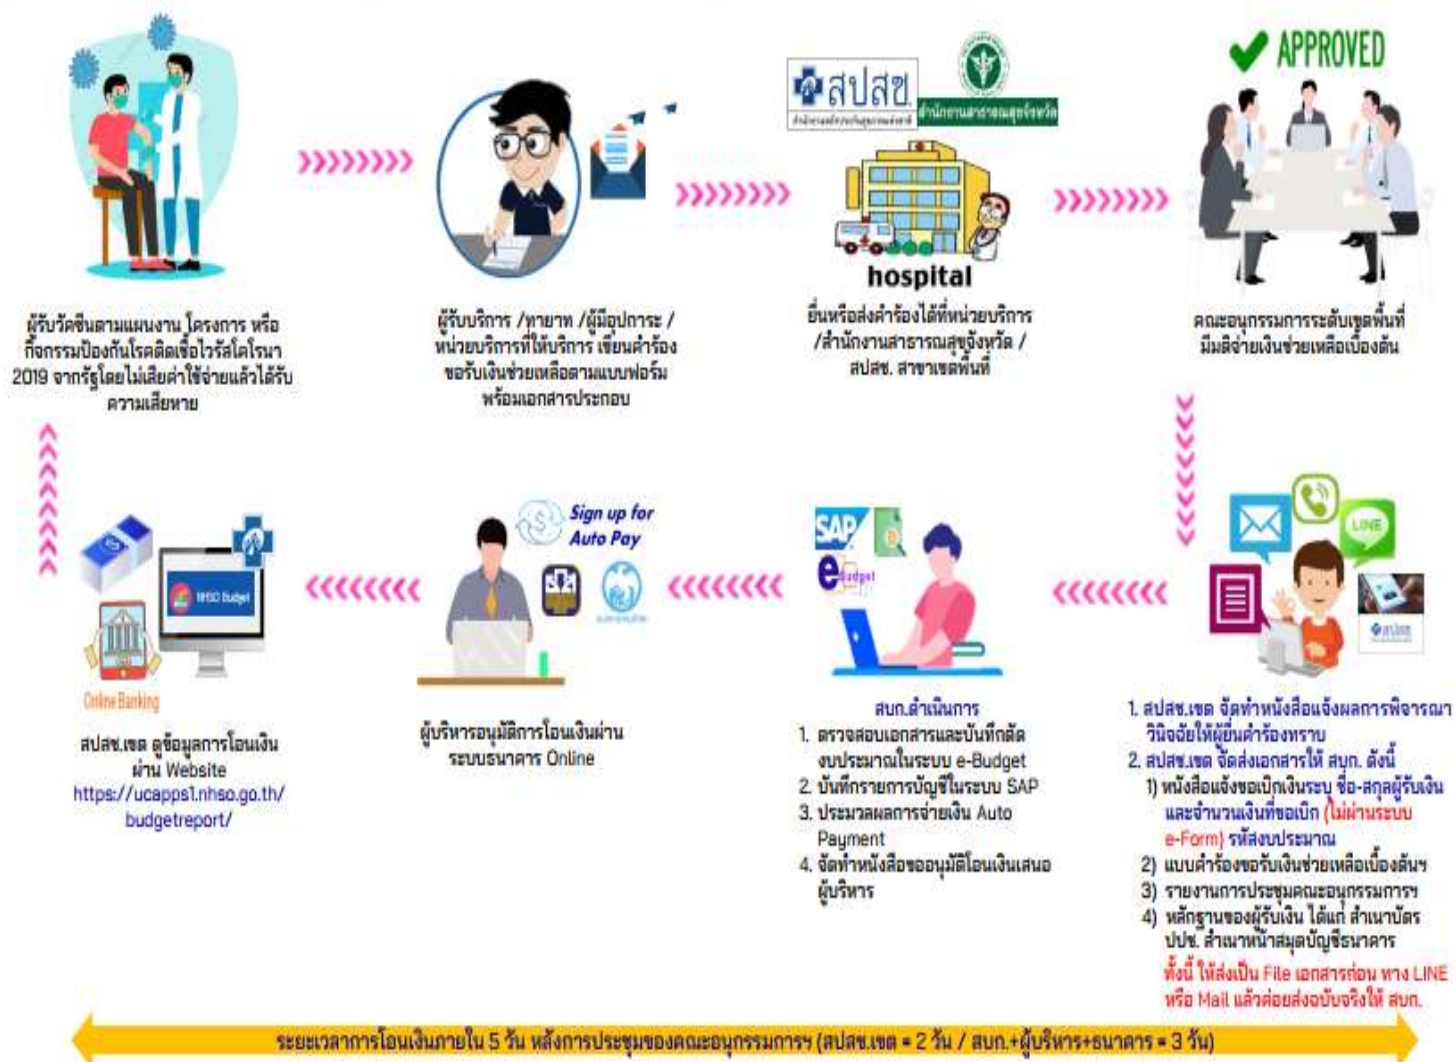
APPROVED

สปสช

สำนักงานสาธารณสุขจังหวัด

hospital

ผู้รับวัคซีนตามแผนงาน โครงการ หรือกิจกรรมป้องกันโรคติดเชื้อไวรัสโคโรนา 2019 จากรัฐโดยไม่เสียค่าใช้จ่ายแล้วได้รับความเสียหาย

ผู้รับบริการ /ทายาท /ผู้อุปการะ / หน่วยบริการที่ให้บริการ เขียนคำร้องขอรับเงินช่วยเหลือตามแบบฟอร์ม พร้อมเอกสารประกอบ

ยื่นหรือส่งคำร้องได้ที่หน่วยบริการ /สำนักงานสาธารณสุขจังหวัด / สปสช. สาขาเขตพื้นที่

คณะอนุกรรมการระดับเขตพื้นที่ มีมติจ่ายเงินช่วยเหลือเบื้องต้น

NHSO Budget

Online Banking

สปสช.เขต ดูข้อมูลการโอนเงินผ่าน Website https://ucapps1.nhso.go.th/budgetreport/

Sign up for Auto Pay

ผู้บริหารอนุมัติการโอนเงินผ่านระบบธนาคาร Online

SAP

e-Budget

สบก.ดำเนินการ
1. ตรวจสอบเอกสารและบันทึกตัดงบประมาณในระบบ e-Budget
2. บันทึกรายการบัญชีในระบบ SAP
3. ประมวลผลการจ่ายเงิน Auto Payment
4. จัดทำหนังสือขออนุมัติโอนเงินเสนอผู้บริหาร

LINE

1. สปสช.เขต จัดทำหนังสือแจ้งผลการพิจารณาวินิจฉัยให้ผู้ยื่นคำร้องทราบ
2. สปสช.เขต จัดส่งเอกสารให้ สบก. ดังนี้
1) หนังสือแจ้งขอเบิกเงินระบุ ชื่อ-สกุลผู้รับเงินและจำนวนเงินที่ขอเบิก (ไม่ผ่านระบบ e-Form) รหัสงบประมาณ
2) แบบคำร้องขอรับเงินช่วยเหลือเบื้องต้นฯ
3) รายงานการประชุมคณะอนุกรรมการฯ
4) หลักฐานของผู้รับเงิน ได้แก่ สำเนาบัตร ปปช. สำเนาหน้าสมุดบัญชีธนาคาร
ทั้งนี้ ให้ส่งเป็น File เอกสารก่อน ทาง LINE หรือ Mail แล้วค่อยส่งฉบับจริงให้ สบก.

ระยะเวลาการโอนเงินภายใน 5 วัน หลังการประชุมของคณะอนุกรรมการ (สปสช.เขต = 2 วัน / สบก.+ผู้บริหาร+ธนาคาร = 3 วัน)